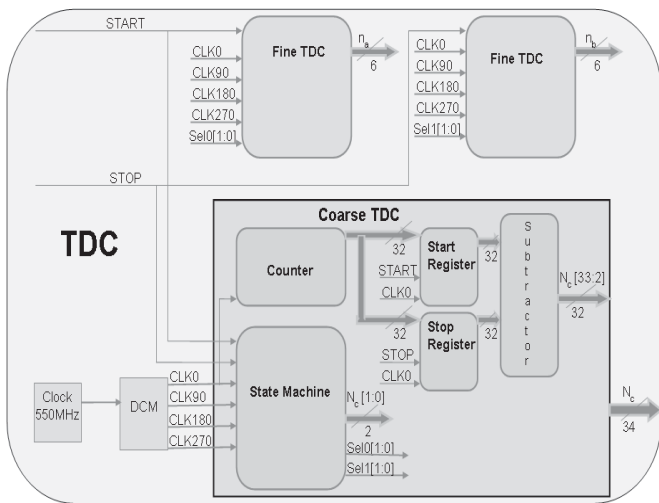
START

CLK0
CLK90
CLK180
CLK270
Sel0[1:0]

Fine TDC

$n_a$
6

CLK0
CLK90
CLK180
CLK270
Sel1[1:0]

Fine TDC

$n_b$
6

STOP

TDC

Coarse TDC

Counter

32

Start Register

START
CLK0

32

Stop Register

STOP
CLK0

32

32

S u b t r a c t o r

$N_c$[33:2]
32

Clock 550MHz

DCM

CLK0
CLK90
CLK180
CLK270

State Machine

$N_c$[1:0]
2

Sel0[1:0]
Sel1[1:0]

$N_c$
34